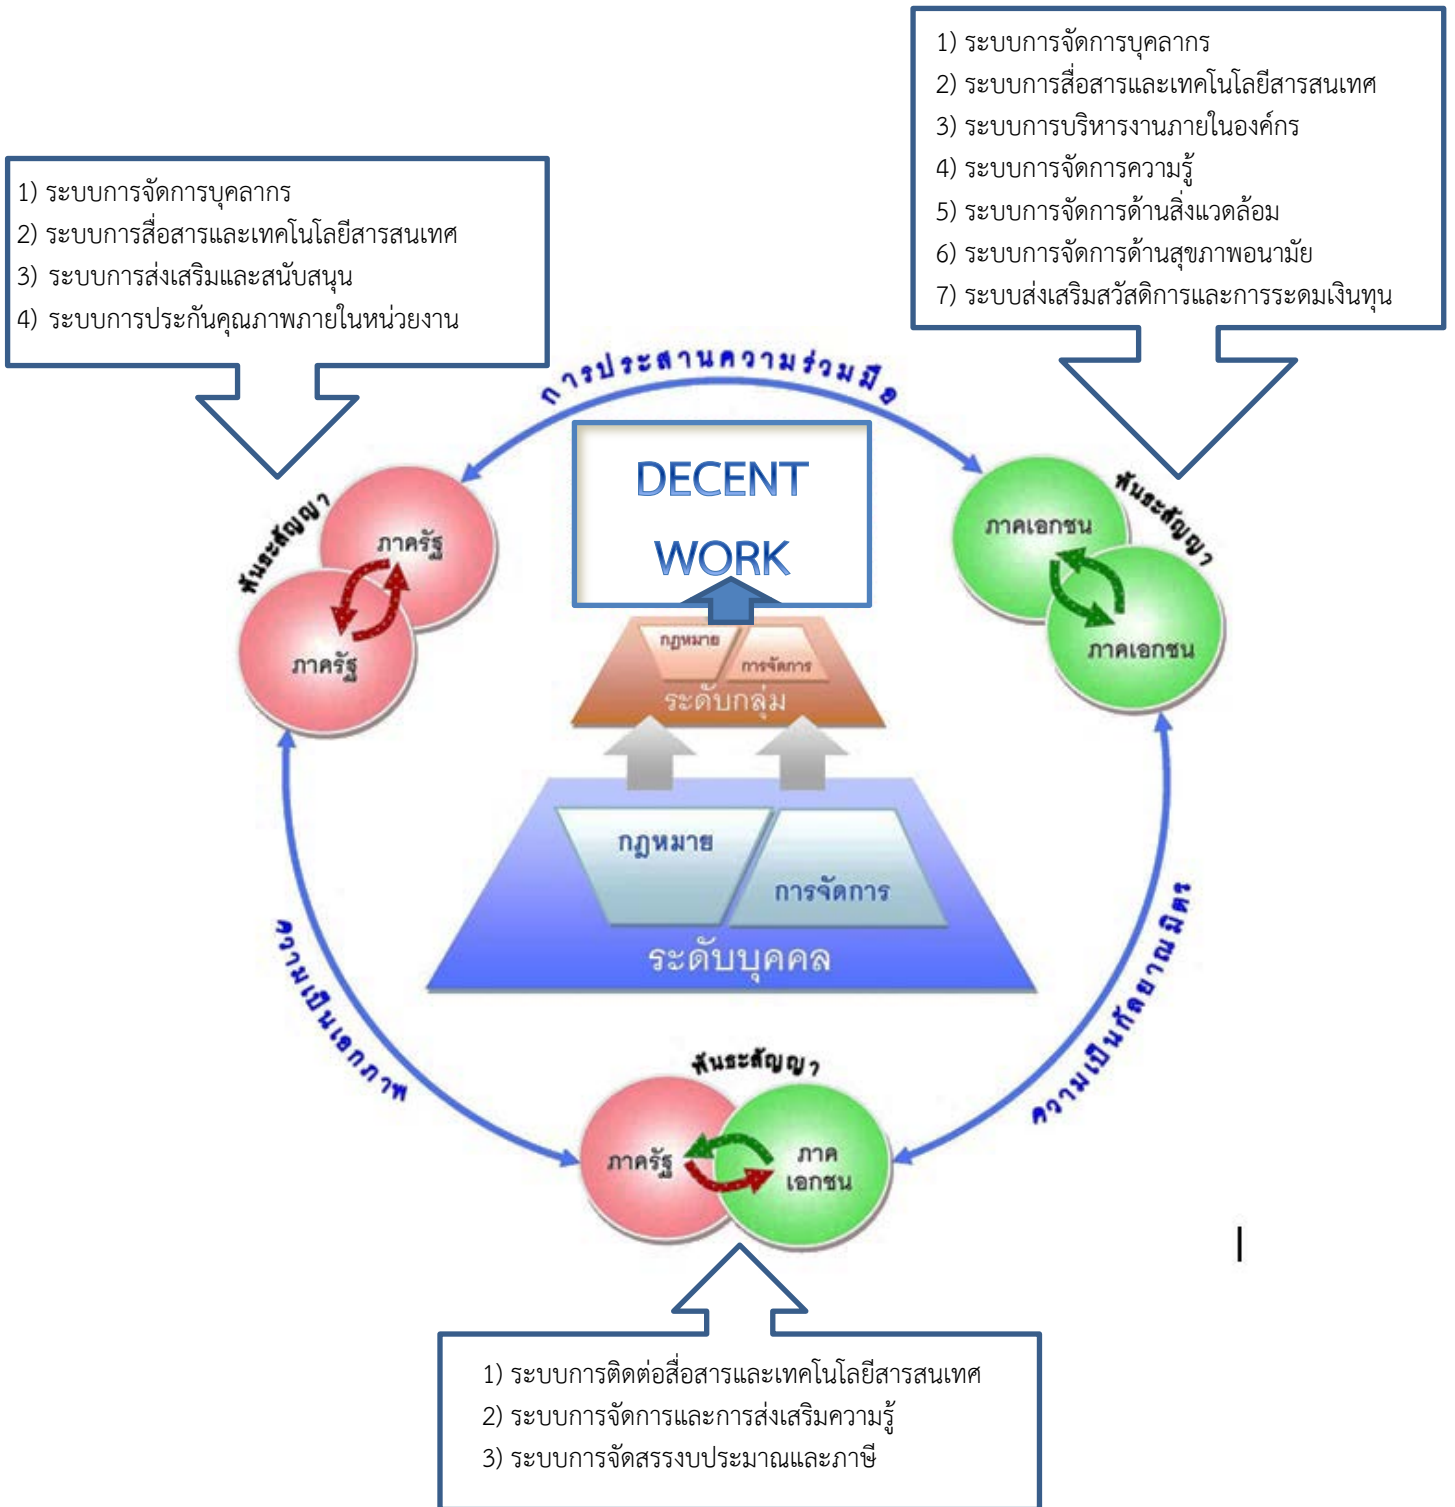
1) ระบบการจัดการบุคลากร
2) ระบบการสื่อสารและเทคโนโลยีสารสนเทศ
3) ระบบการบริหารงานภายในองค์กร
4) ระบบการจัดการความรู้
5) ระบบการจัดการด้านสิ่งแวดล้อม
6) ระบบการจัดการด้านสุขภาพอนามัย
7) ระบบส่งเสริมสวัสดิการและการระดมเงินทุน

1) ระบบการจัดการบุคลากร
2) ระบบการสื่อสารและเทคโนโลยีสารสนเทศ
3) ระบบการส่งเสริมและสนับสนุน
4) ระบบการประกันคุณภาพภายในหน่วยงาน

การประสานความร่วมมือ

DECENT WORK

พันธะสัญญา

ภาครัฐ

ภาครัฐ

พันธะสัญญา

ภาคเอกชน

ภาคเอกชน

กฎหมาย

การจัดการ

ระดับกลุ่ม

กฎหมาย

การจัดการ

ระดับบุคคล

ความเป็นเอกภาพ

ความเป็นกัลยาณมิตร

พันธะสัญญา

ภาครัฐ

ภาค เอกชน

1) ระบบการติดต่อสื่อสารและเทคโนโลยีสารสนเทศ
2) ระบบการจัดการและการส่งเสริมความรู้
3) ระบบการจัดสรรงบประมาณและภาษี